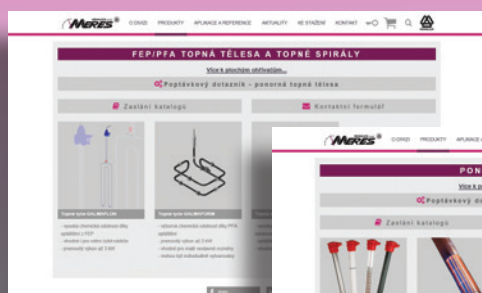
MERES®
O ON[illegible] PRODUKTY APLIKACE A REFERENCE AKTUALITY KE STAŽENÍ KONTAKT

FEP/PFA TOPNÁ TĚLESA A TOPNÉ SPIRÁLY

Více k plochým ohřívačům...

Poptávkový dotazník - ponorná topná tělesa

Zaslání katalogů

Kontaktní formulář

Topné tyče GALMAFLON

Topné tyče GALMAFORM

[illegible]

MERES®
O ON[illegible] PRODUKTY APLIKACE A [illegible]

PON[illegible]

Více k p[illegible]

Poptávkový d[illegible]

Zaslání katalogů